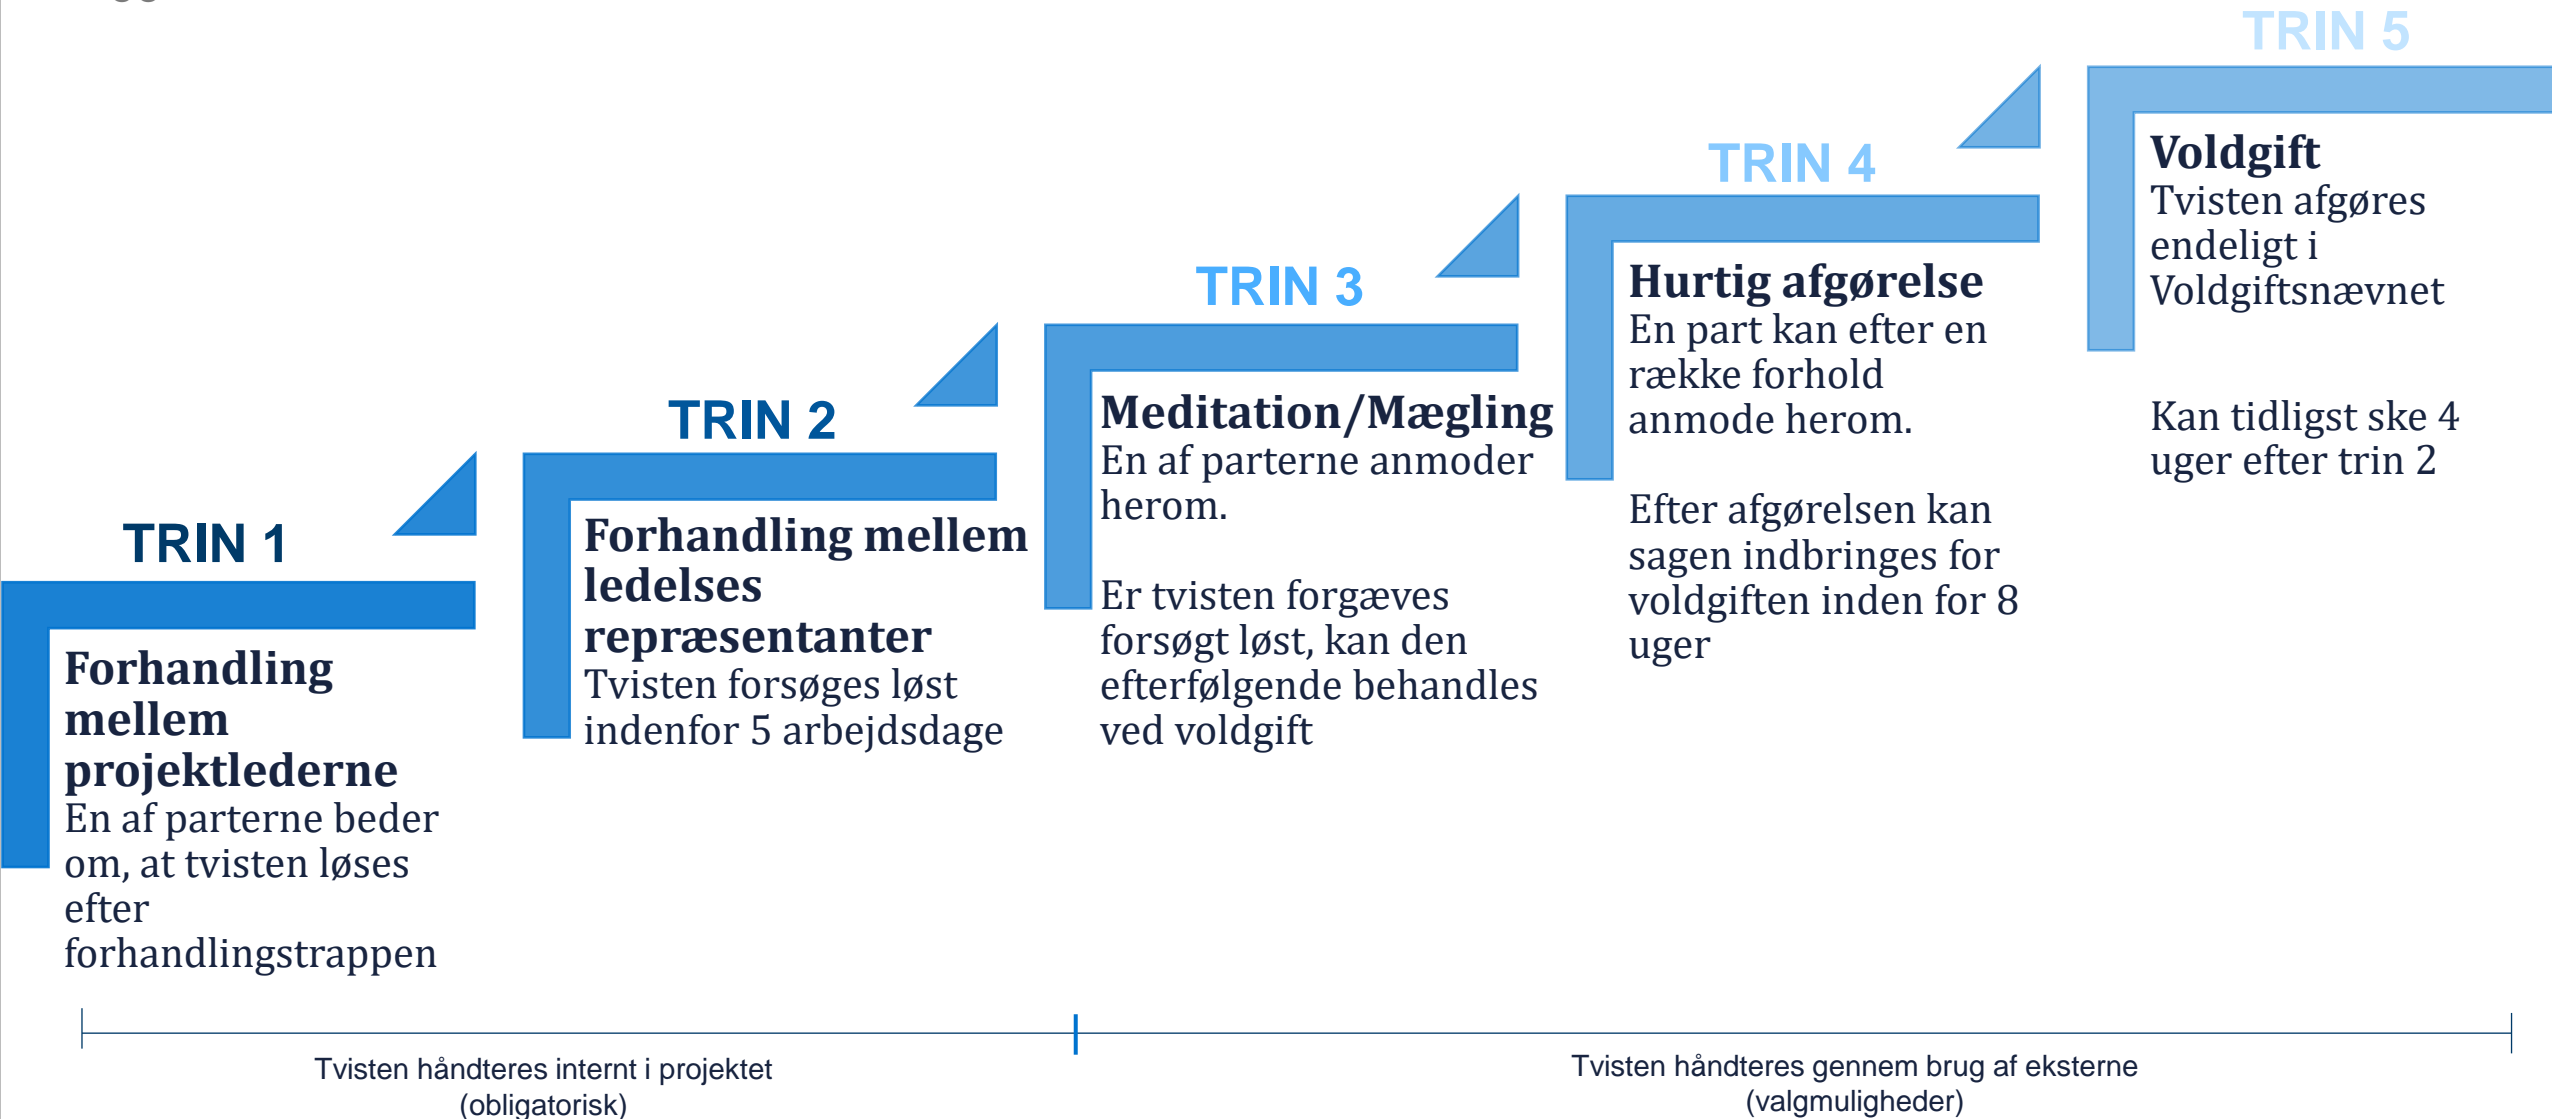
TRIN 1

Forhandling mellem projektlederne
En af parterne beder om, at tvisten løses efter forhandlingstrappen

TRIN 2

Forhandling mellem ledelses repræsentanter
Tvisten forsøges løst indenfor 5 arbejdsdage

TRIN 3

Meditation/Mægling
En af parterne anmoder herom.

Er tvisten forgæves forsøgt løst, kan den efterfølgende behandles ved voldgift

TRIN 4

Hurtig afgørelse
En part kan efter en række forhold anmode herom.

Efter afgørelsen kan sagen indbringes for voldgiften inden for 8 uger

TRIN 5

Voldgift
Tvisten afgøres endeligt i Voldgiftsnævnet

Kan tidligst ske 4 uger efter trin 2

Tvisten håndteres internt i projektet (obligatorisk)

Tvisten håndteres gennem brug af eksterne (valgmuligheder)